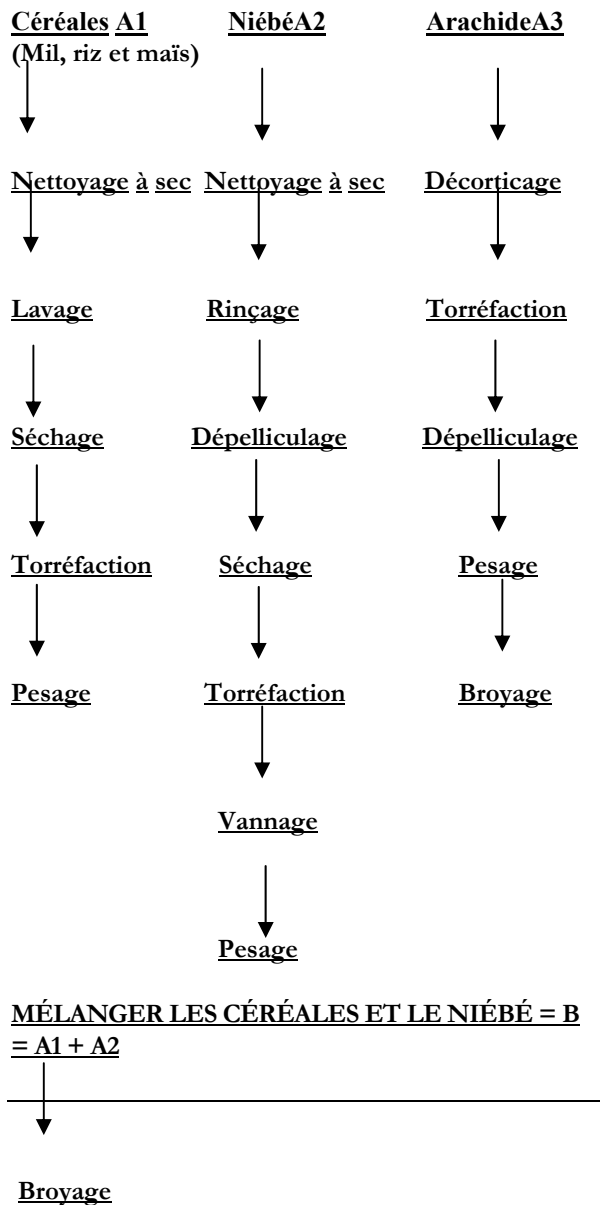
Céréales A1 (Mil, riz et maïs)

Nettoyage à sec

Lavage

Séchage

Torréfaction

Pesage

NiébéA2

Nettoyage à sec

Rinçage

Dépelliculage

Séchage

Torréfaction

Vannage

Pesage

ArachideA3

Décorticage

Torréfaction

Dépelliculage

Pesage

Broyage

MÉLANGER LES CÉRÉALES ET LE NIÉBÉ = B = A1 + A2

Broyage